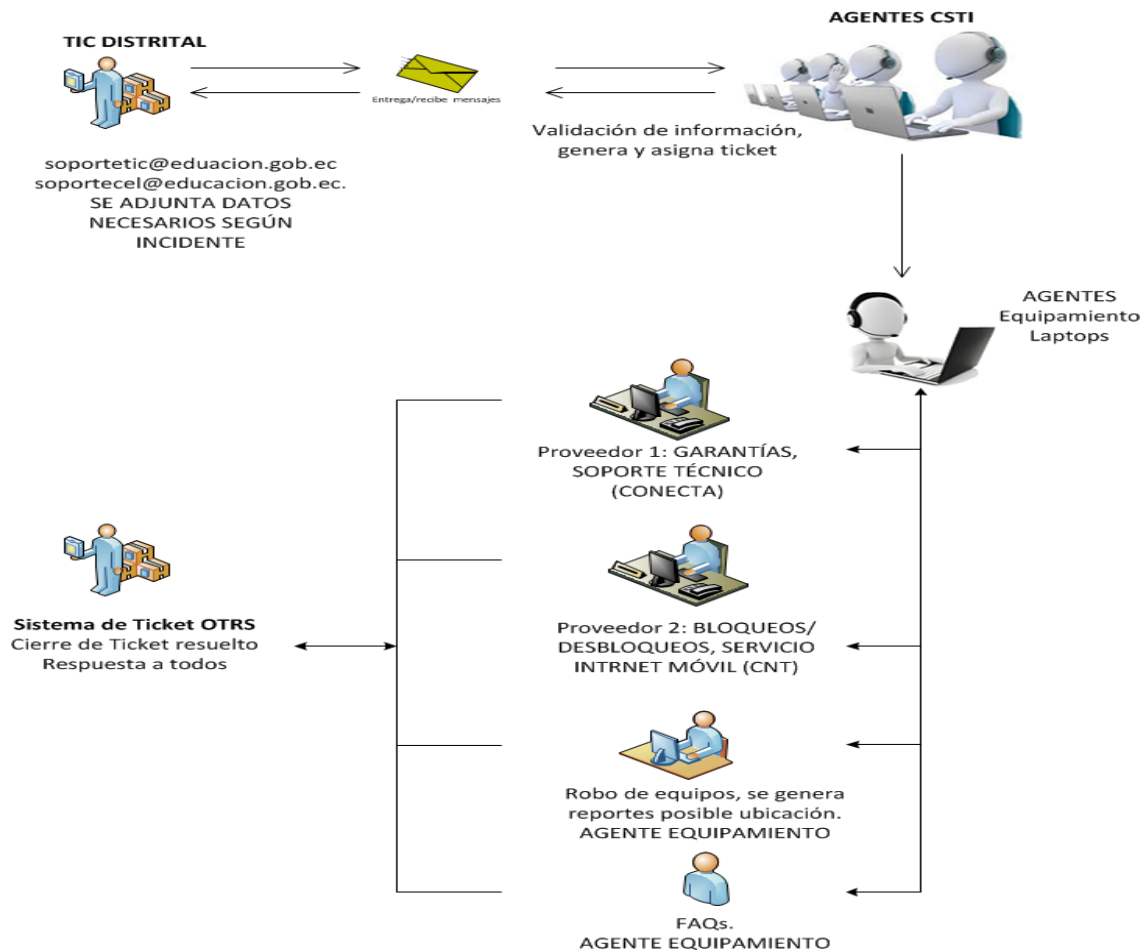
TIC DISTRITAL

Entrega/recibe mensajes

AGENTES CSTI

Validación de información, genera y asigna ticket

soportetic@eduacion.gob.ec
soportecel@educacion.gob.ec.
SE ADJUNTA DATOS NECESARIOS SEGÚN INCIDENTE

AGENTES Equipamiento Laptops

Proveedor 1: GARANTÍAS, SOPORTE TÉCNICO (CONECTA)

Sistema de Ticket OTRS
Cierre de Ticket resuelto
Respuesta a todos

Proveedor 2: BLOQUEOS/ DESBLOQUEOS, SERVICIO INTRNET MÓVIL (CNT)

Robo de equipos, se genera reportes posible ubicación. AGENTE EQUIPAMIENTO

FAQs.
AGENTE EQUIPAMIENTO